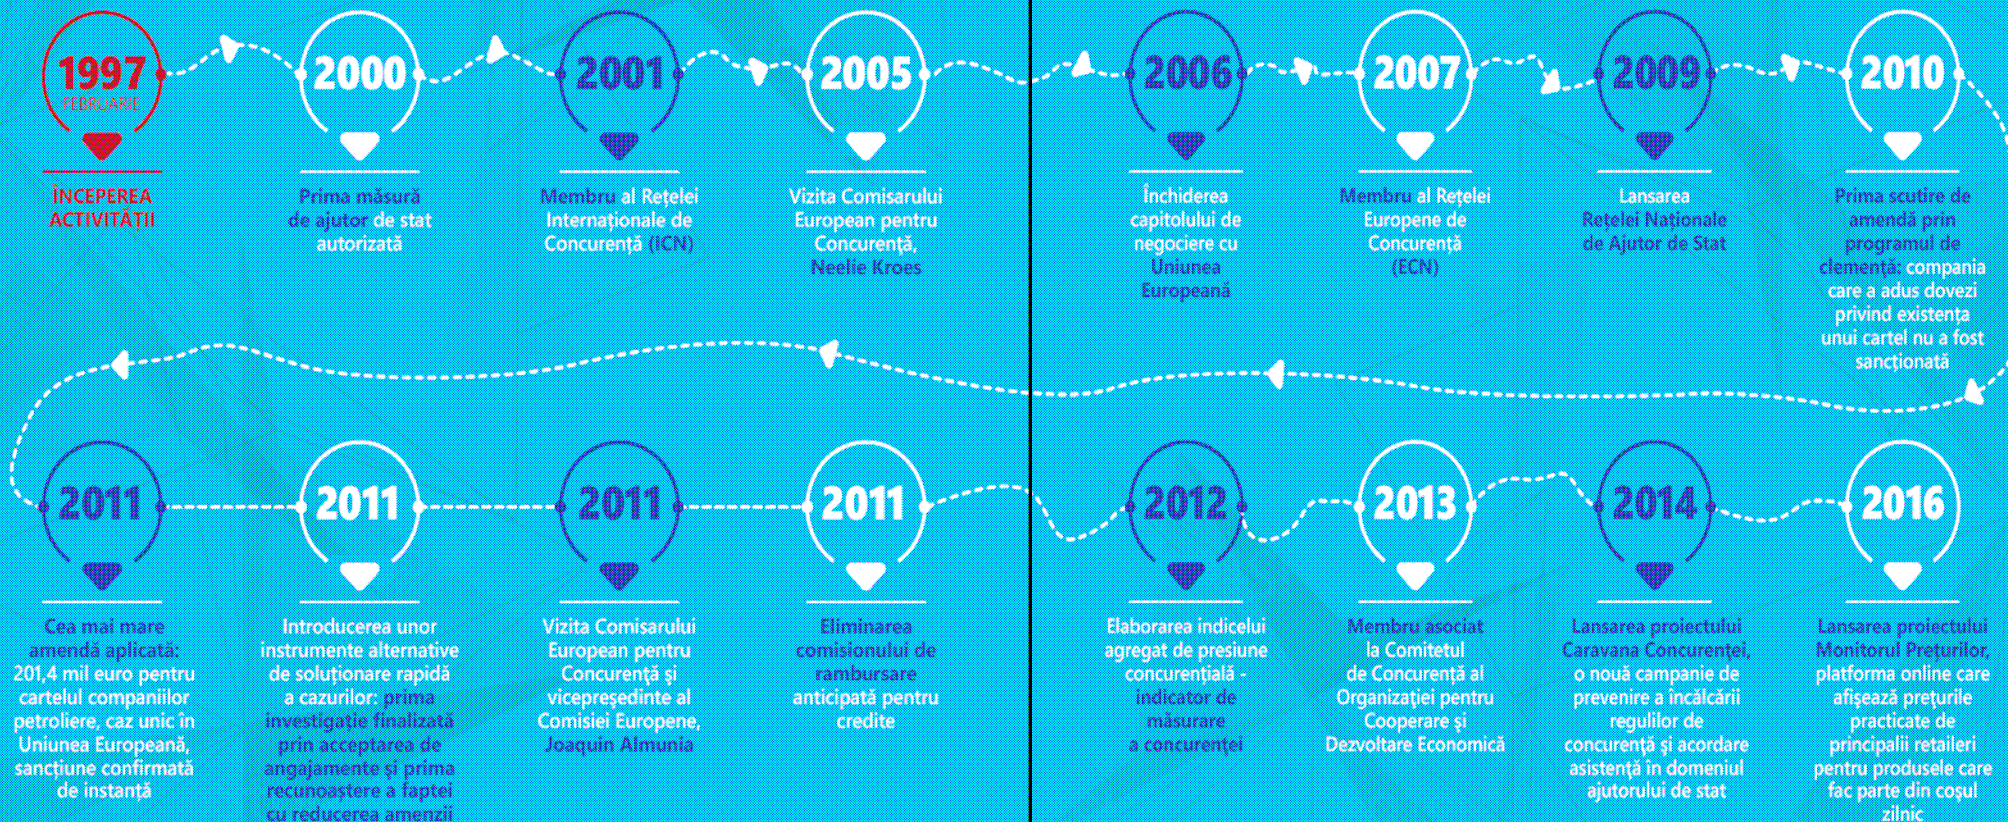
1997
FEBRUARIE
ÎNCEPEREA ACTIVITĂȚII

2000
Prima măsură de ajutor de stat autorizată

2001
Membru al Rețelei Internaționale de Concurență (ICN)

2005
Vizita Comisarului European pentru Concurență, Neelie Kroes

2006
Închiderea capitolului de negociere cu Uniunea Europeană

2007
Membru al Rețelei Europene de Concurență (ECN)

2009
Lansarea Rețelei Naționale de Ajutor de Stat

2010
Prima scutire de amendă prin programul de clemență: compania care a adus dovezi privind existența unui cartel nu a fost sancționată

2011
Cea mai mare amendă aplicată: 201,4 mil euro pentru cartelul companiilor petroliere, caz unic în Uniunea Europeană, sancțiune confirmată de instanță

2011
Introducerea unor instrumente alternative de soluționare rapidă a cazurilor: prima investigație finalizată prin acceptarea de angajamente și prima recunoaștere a faptei cu reducerea amenzii

2011
Vizita Comisarului European pentru Concurență și vicepreședinte al Comisiei Europene, Joaquin Almunia

2011
Eliminarea comisionului de rambursare anticipată pentru credite

2012
Elaborarea indicelui agregat de presiune concurențială - indicator de măsurare a concurenței

2013
Membru asociat la Comitetul de Concurență al Organizației pentru Cooperare și Dezvoltare Economică

2014
Lansarea proiectului Caravana Concurenței, o nouă campanie de prevenire a încălcării regulilor de concurență și acordare asistență în domeniul ajutorului de stat

2016
Lansarea proiectului Monitorul Prețurilor, platforma online care afișează prețurile practicate de principalii retaileri pentru produsele care fac parte din coșul zilnic